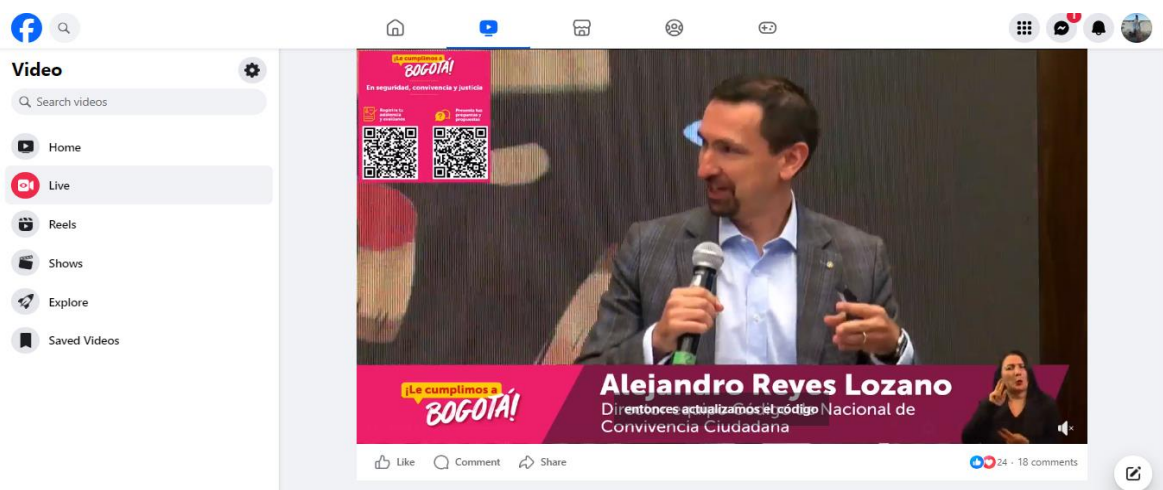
1

Video

Search videos

Home

Live

Reels

Shows

Explore

Saved Videos

¡Le cumplimos a BOGOTÁ!

En seguridad, convivencia y justicia

Registra tu asistencia y visítanos

Presenta tus preguntas y propuestas

¡Le cumplimos a BOGOTÁ!

Alejandro Reyes Lozano

Dire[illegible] entonces actualizamos el código Nacional de Convivencia Ciudadana

Like Comment Share

24 · 18 comments